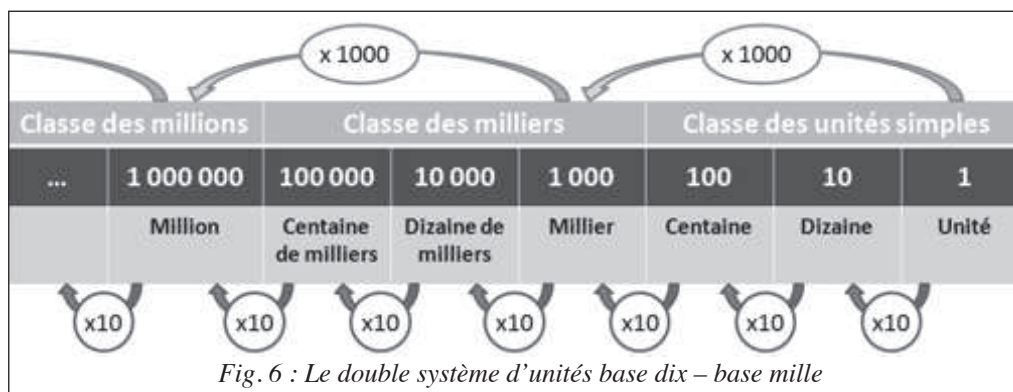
x 1000

x 1000

| Classe des millions | | Classe des milliers | | | Classe des unités simples | | |
|---|---|---|---|---|---|---|---|
| ... | 1 000 000 | 100 000 | 10 000 | 1 000 | 100 | 10 | 1 |
| | Million | Centaine de milliers | Dizaine de milliers | Millier | Centaine | Dizaine | Unité |

x10 x10 x10 x10 x10 x10 x10

Fig. 6 : Le double système d'unités base dix – base mille